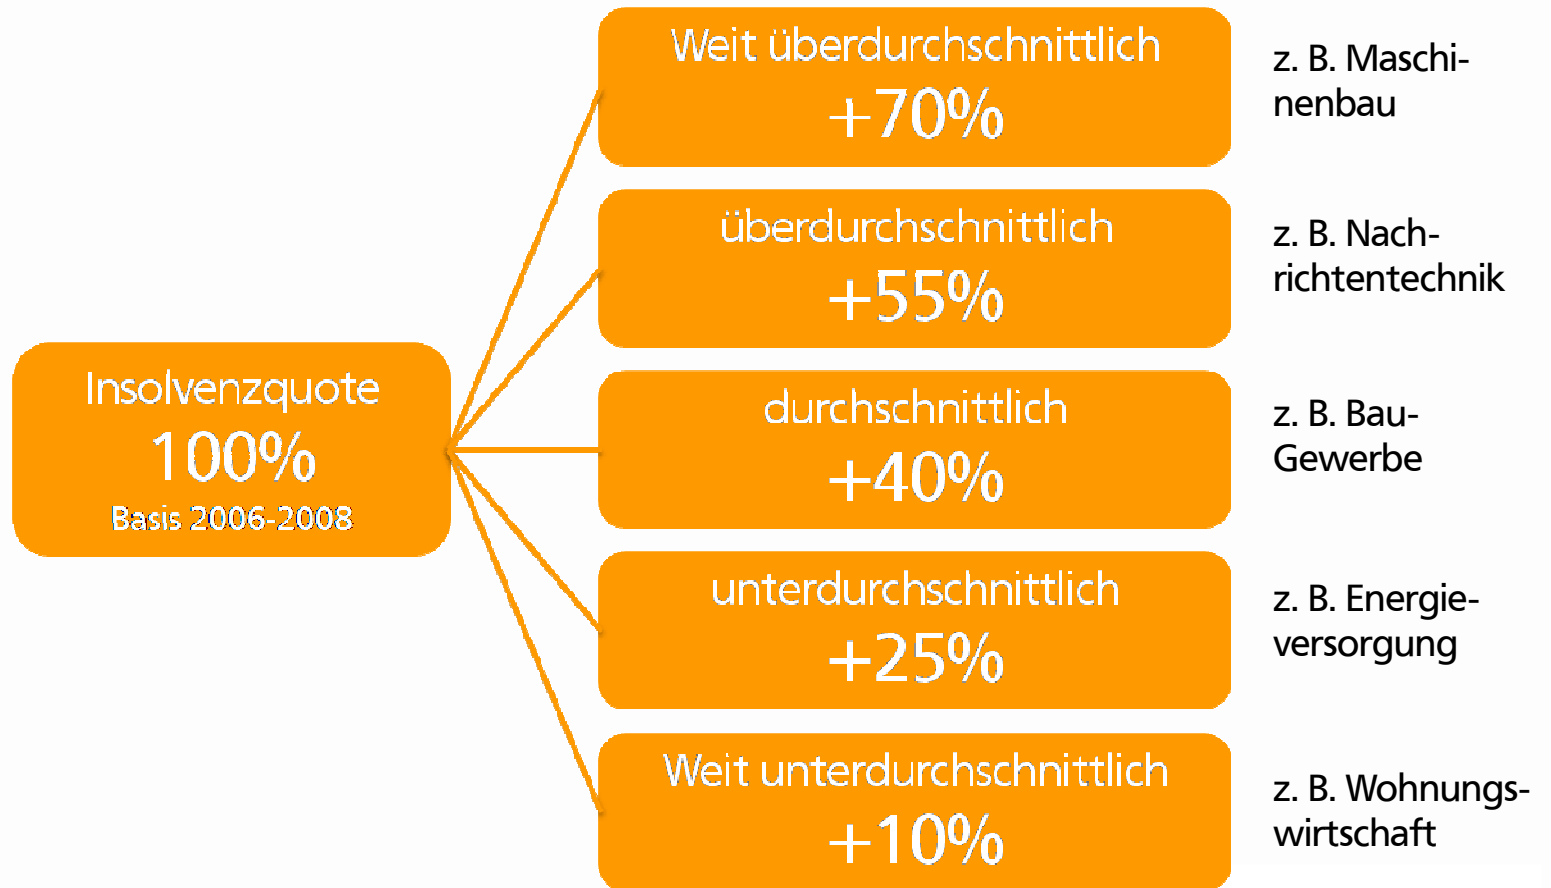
Insolvenzquote
100%
Basis 2006-2008

Weit überdurchschnittlich
+70%

z. B. Maschinenbau

überdurchschnittlich
+55%

z. B. Nachrichtentechnik

durchschnittlich
+40%

z. B. Bau-Gewerbe

unterdurchschnittlich
+25%

z. B. Energieversorgung

Weit unterdurchschnittlich
+10%

z. B. Wohnungswirtschaft